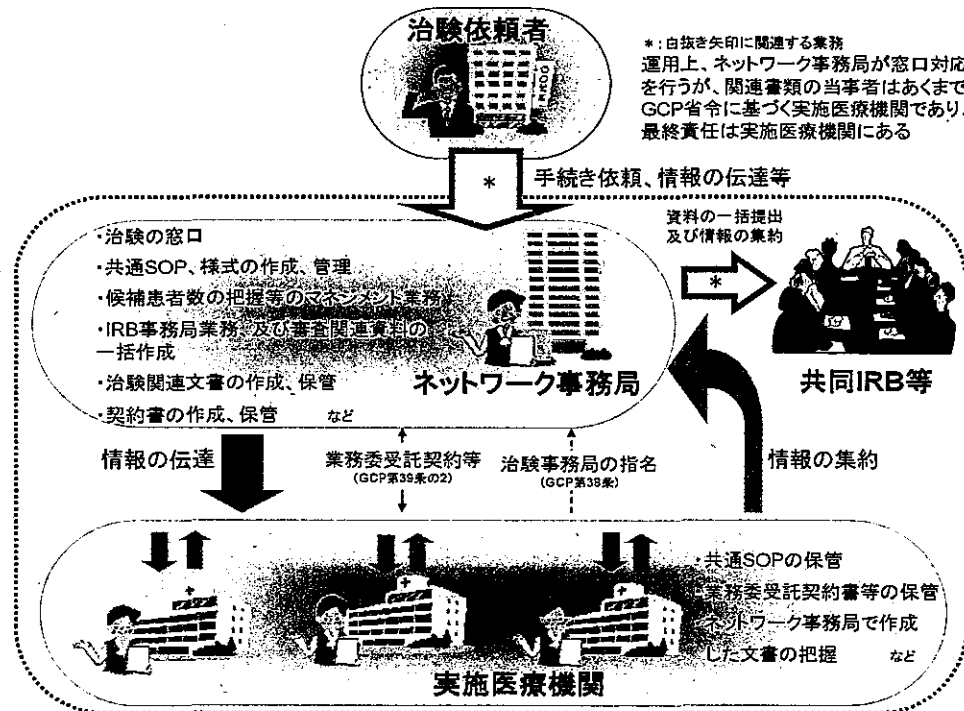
治験依頼者

＊：白抜き矢印に関連する業務
運用上、ネットワーク事務局が窓口対応を行うが、関連書類の当事者はあくまでGCP省令に基づく実施医療機関であり、最終責任は実施医療機関にある

＊ 手続き依頼、情報の伝達等

・治験の窓口
・共通SOP、様式の作成、管理
・候補患者数の把握等のマネジメント業務
・IRB事務局業務、及び審査関連資料の一括作成
・治験関連文書の作成、保管
・契約書の作成、保管 など

ネットワーク事務局

資料の一括提出及び情報の集約

＊

共同IRB等

情報の伝達

業務委受託契約等
(GCP第39条の2)

治験事務局の指名
(GCP第38条)

情報の集約

・共通SOPの保管
・業務委受託契約書等の保管
・ネットワーク事務局で作成した文書の把握 など

実施医療機関